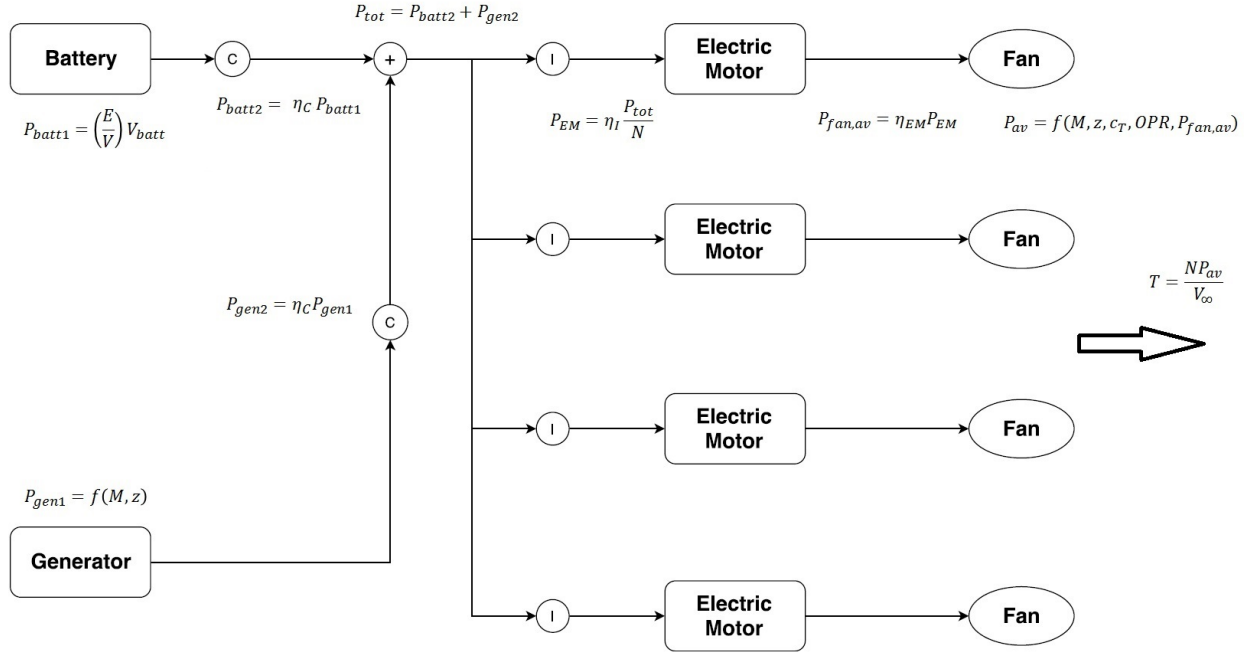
$P_{tot} = P_{batt2} + P_{gen2}$

Battery

C

+

I

Electric Motor

Fan

$P_{batt2} = \eta_C P_{batt1}$

$P_{batt1} = \left(\frac{E}{V}\right) V_{batt}$

$P_{EM} = \eta_I \frac{P_{tot}}{N}$

$P_{fan,av} = \eta_{EM} P_{EM}$

$P_{av} = f(M, z, c_T, OPR, P_{fan,av})$

I

Electric Motor

Fan

$T = \frac{NP_{av}}{V_\infty}$

$P_{gen2} = \eta_C P_{gen1}$

C

I

Electric Motor

Fan

$P_{gen1} = f(M, z)$

Generator

I

Electric Motor

Fan